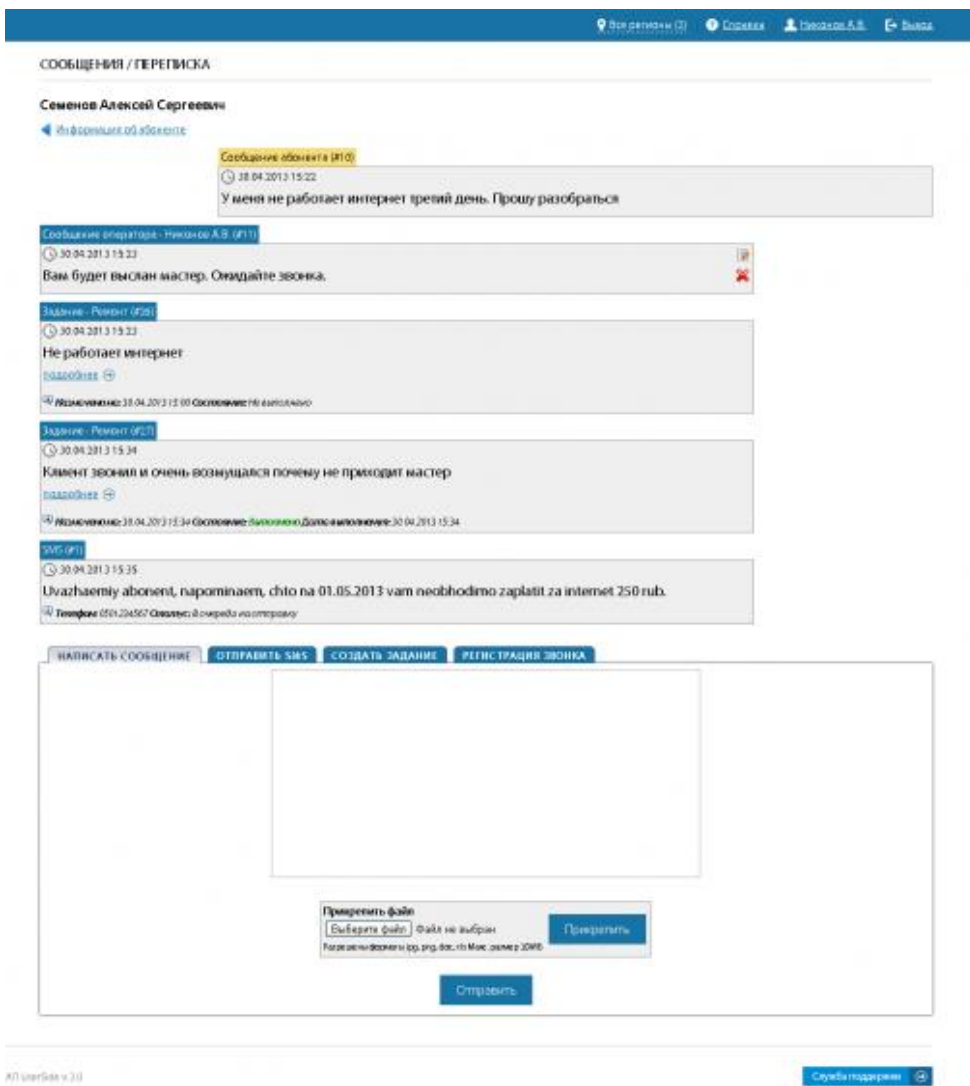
Все регионы (3) Справка Никонов А.В. Выход

СООБЩЕНИЯ / ПЕРЕПИСКА

Семенов Алексей Сергеевич

Информация об абоненте

Сообщение абонента (#10)
30.04.2013 15:22
У меня не работает интернет третий день. Прошу разобраться

Сообщение оператора - Никонов А.В. (#11)
30.04.2013 15:23
Вам будет выслан мастер. Ожидайте звонка.

Задание - Ремонт (#26)
30.04.2013 15:23
Не работает интернет
подробнее
Назначено на: 30.04.2013 15:00 Состояние: Не выполнено

Задание - Ремонт (#27)
30.04.2013 15:34
Клиент звонил и очень возмущался почему не приходит мастер
подробнее
Назначено на: 30.04.2013 15:34 Состояние: Выполнено Дата выполнения: 30.04.2013 15:34

SMS (#1)
30.04.2013 15:35
Uvazhaemiy abonent, napominaem, chto na 01.05.2013 vam neobhodimo zaplatit za internet 250 rub.
Телефон: 0501234567 Статус: В очереди на отправку

НАПИСАТЬ СООБЩЕНИЕ ОТПРАВИТЬ SMS СОЗДАТЬ ЗАДАНИЕ РЕГИСТРАЦИЯ ЗВОНКА

Прикрепить файл
Выберите файл Файл не выбран
Прикрепить
Разрешены форматы jpg, png, doc, rtf Макс. размер 20МБ

Отправить

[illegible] UserSide v.3.0

Служба поддержки